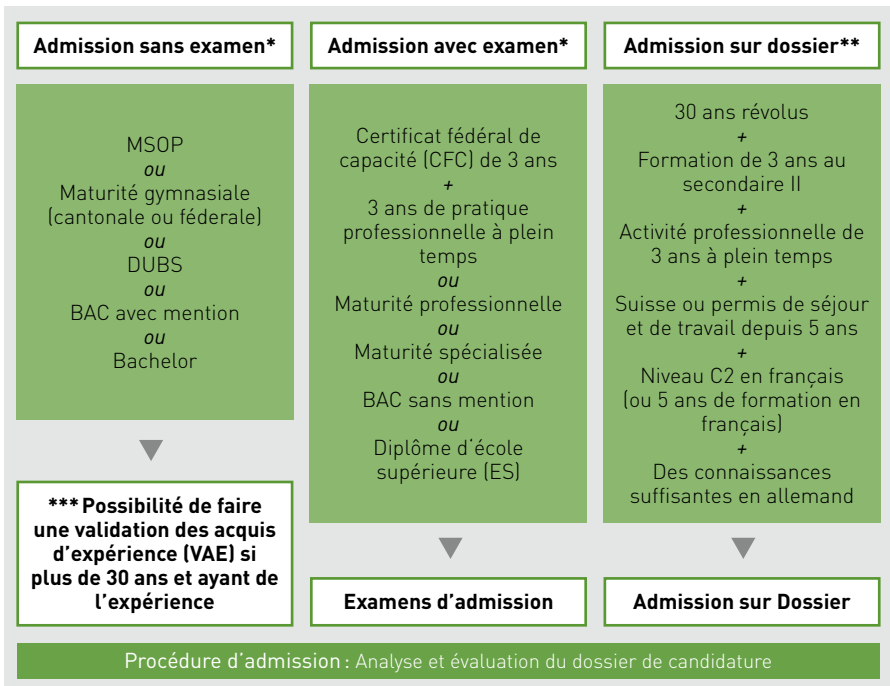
Admission sans examen*

MSOP
ou
Maturité gymnasiale (cantonale ou féderale)
ou
DUBS
ou
BAC avec mention
ou
Bachelor

*** Possibilité de faire une validation des acquis d'expérience (VAE) si plus de 30 ans et ayant de l'expérience

Admission avec examen*

Certificat fédéral de capacité (CFC) de 3 ans
+
3 ans de pratique professionnelle à plein temps
ou
Maturité professionnelle
ou
Maturité spécialisée
ou
BAC sans mention
ou
Diplôme d'école supérieure (ES)

Examens d'admission

Admission sur dossier**

30 ans révolus
+
Formation de 3 ans au secondaire II
+
Activité professionnelle de 3 ans à plein temps
+
Suisse ou permis de séjour et de travail depuis 5 ans
+
Niveau C2 en français (ou 5 ans de formation en français)
+
Des connaissances suffisantes en allemand

Admission sur Dossier

Procédure d'admission : Analyse et évaluation du dossier de candidature